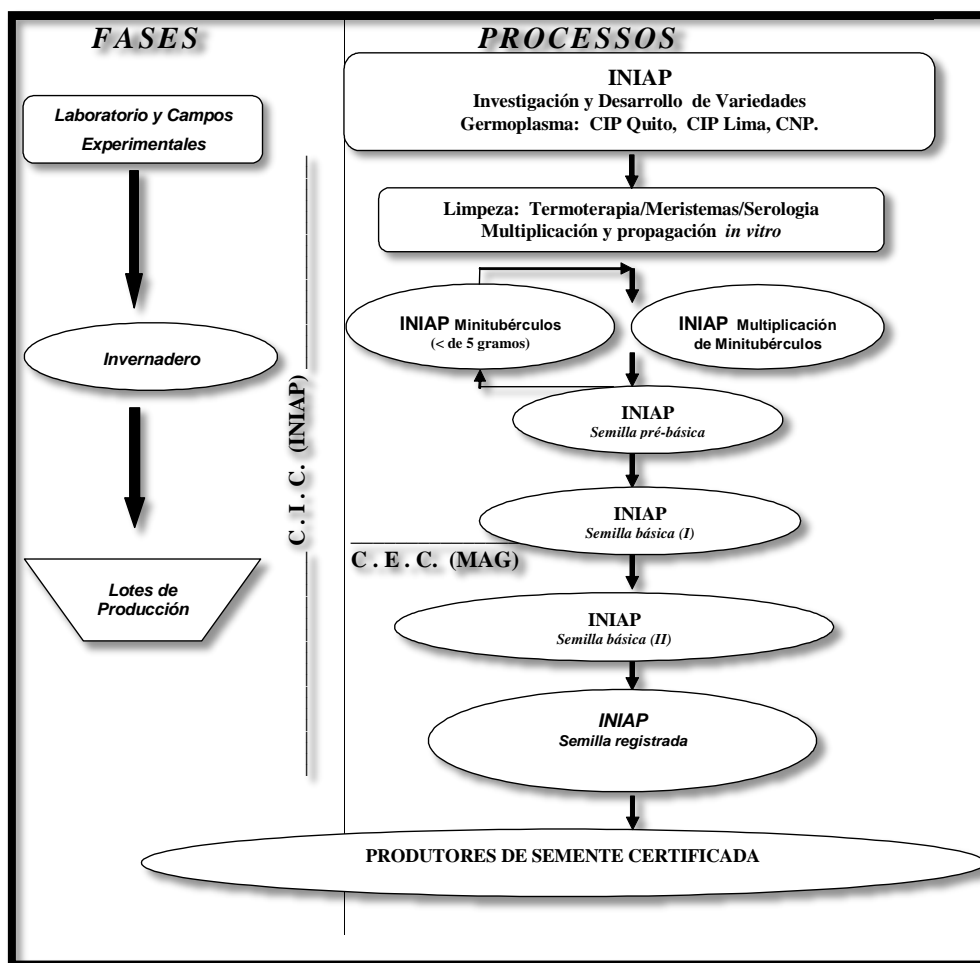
FASES

Laboratorio y Campos Experimentales

Invernadero

Lotes de Producción

C. I. C. (INIAP)

PROCESSOS

INIAP
Investigación y Desarrollo de Variedades
Germoplasma: CIP Quito, CIP Lima, CNP.

Limpeza: Termoterapia/Meristemas/Serologia
Multiplicación y propagación *in vitro*

INIAP Minitubérculos
(< de 5 gramos)

INIAP Multiplicación de Minitubérculos

INIAP
Semilla pré-básica

INIAP
Semilla básica (I)

C . E . C. (MAG)

INIAP
Semilla básica (II)

INIAP
Semilla registrada

PRODUTORES DE SEMENTE CERTIFICADA